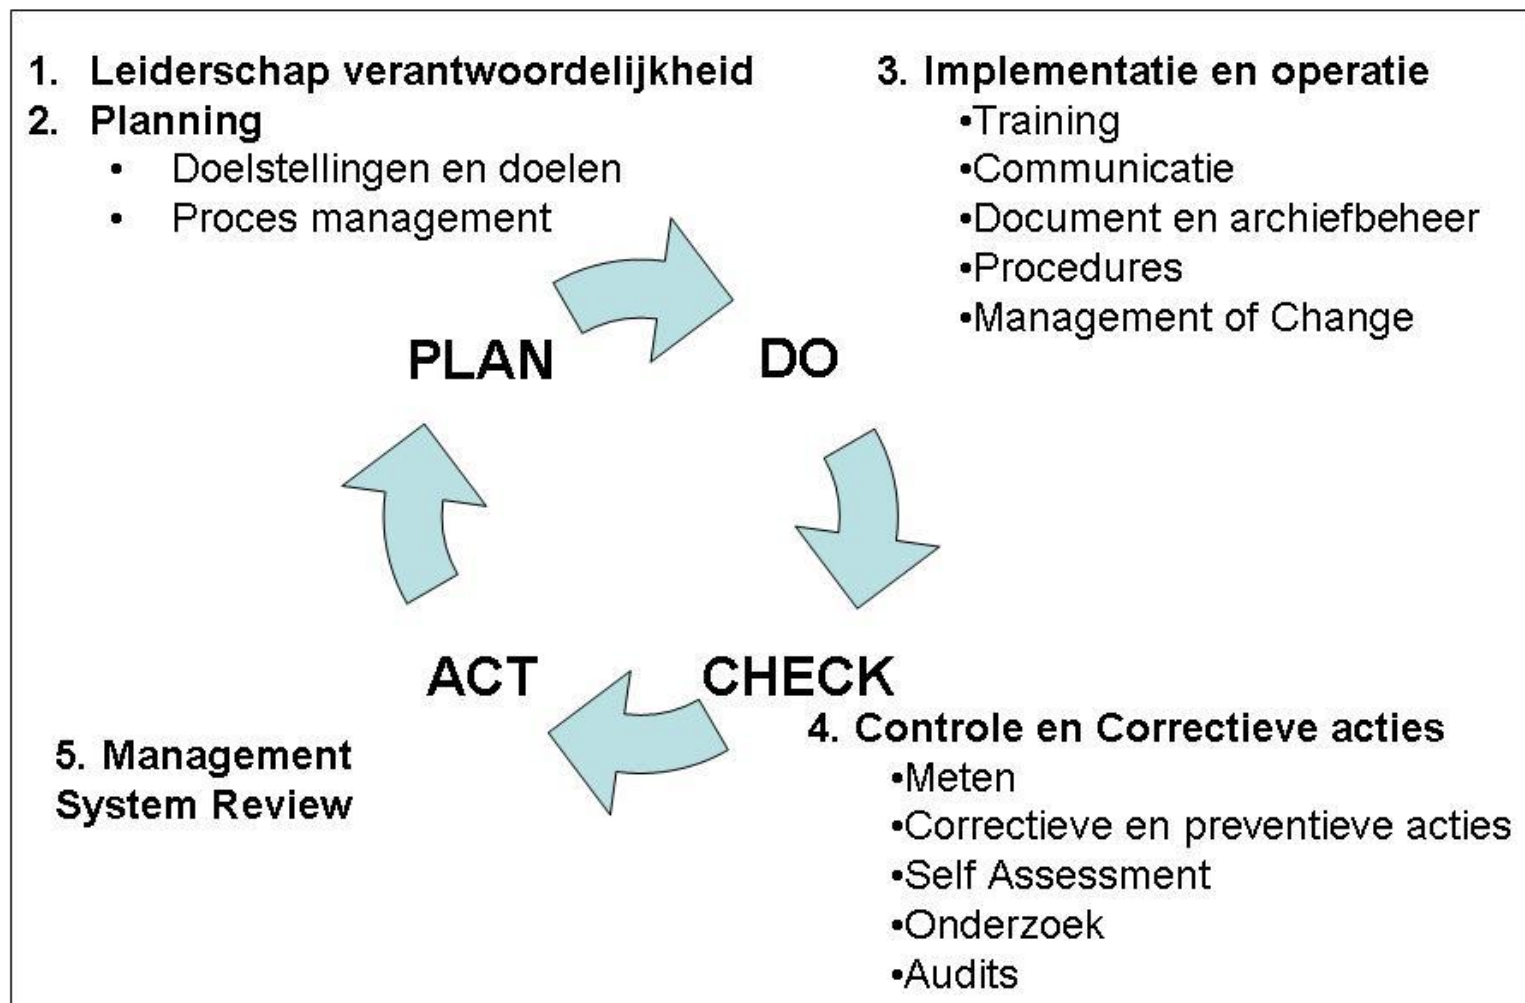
1. Leiderschap verantwoordelijkheid
2. Planning
• Doelstellingen en doelen
• Proces management

3. Implementatie en operatie
•Training
•Communicatie
•Document en archiefbeheer
•Procedures
•Management of Change

PLAN

DO

CHECK

ACT

4. Controle en Correctieve acties
•Meten
•Correctieve en preventieve acties
•Self Assessment
•Onderzoek
•Audits

5. Management System Review